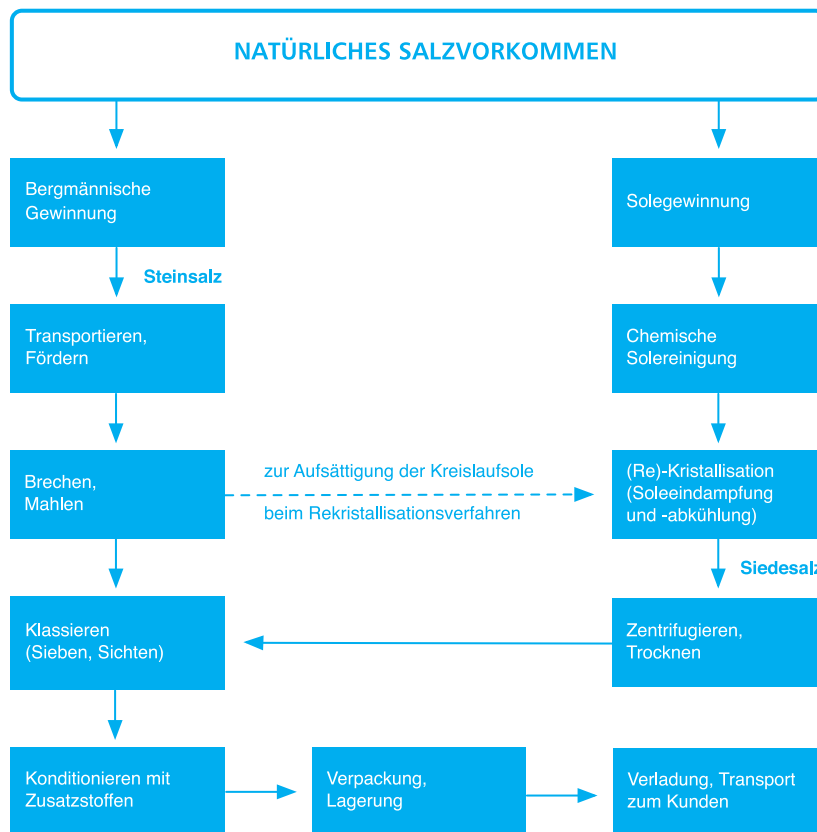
NATÜRLICHES SALZVORKOMMEN

Bergmännische Gewinnung

Solegewinnung

Steinsalz

Transportieren, Fördern

Chemische Solereinigung

Brechen, Mahlen

zur Aufsättigung der Kreislaufsole beim Rekristallisationsverfahren

(Re)-Kristallisation (Soleeindampfung und -abkühlung)

Siedesal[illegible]

Klassieren (Sieben, Sichten)

Zentrifugieren, Trocknen

Konditionieren mit Zusatzstoffen

Verpackung, Lagerung

Verladung, Transport zum Kunden